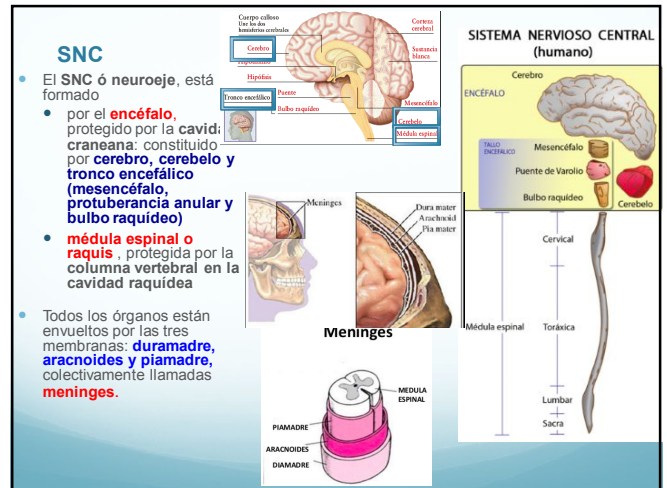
SNC

El SNC ó neuroeje, está formado

por el encéfalo, protegido por la cavidad craneana: constituido por cerebro, cerebelo y tronco encefálico (mesencéfalo, protuberancia anular y bulbo raquídeo)

médula espinal o raquis , protegida por la columna vertebral en la cavidad raquídea

Todos los órganos están envueltos por las tres membranas: duramadre, aracnoides y piamadre, colectivamente llamadas meninges.

Cuerpo calloso
Une los dos hemisferios cerebrales
Corteza cerebral
Cerebro
Sustancia blanca
Hipotálamo
Hipófisis
Tronco encefálico
Puente
Mesencéfalo
Bulbo raquídeo
Cerebelo
Médula espinal

SISTEMA NERVIOSO CENTRAL (humano)
Cerebro
ENCÉFALO
TALLO ENCEFÁLICO
Mesencéfalo
Puente de Varolio
Bulbo raquídeo
Cerebelo
Cervical
Médula espinal
Toráxica
Lumbar
Sacra

Meninges
Dura mater
Arachnoid
Pia mater

Meninges
MEDULA ESPINAL
PIAMADRE
ARACNOIDES
DIAMADRE